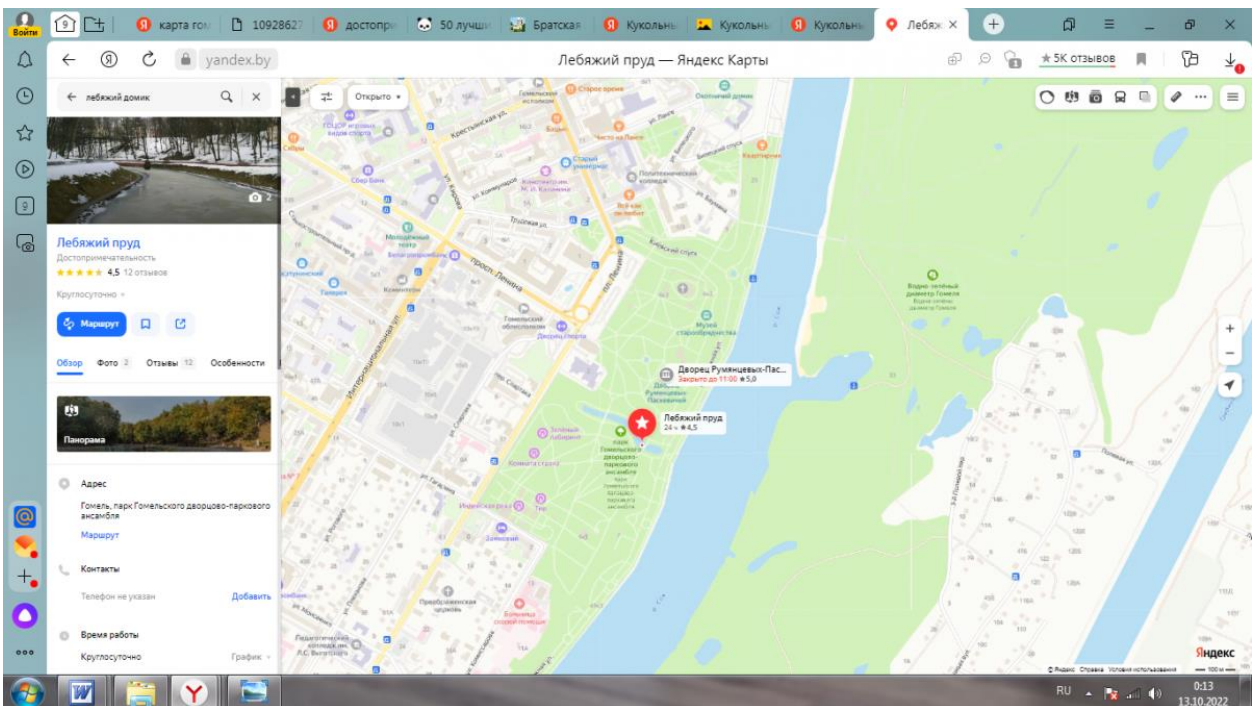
Войти
карта гом
10928627
достопр
50 лучши
Братская
Кукольны
Кукольны
Кукольны
Лебяж ×

yandex.by
Лебяжий пруд — Яндекс Карты
★ 5К отзывов

← лебяжий домик

Лебяжий пруд
Достопримечательность
★★★★★ 4,5 12 отзывов
Круглосуточно

Маршрут

Обзор Фото 2 Отзывы 12 Особенности

Панорама

Адрес
Гомель, парк Гомельского дворцово-паркового ансамбля
Маршрут

Контакты
Телефон не указан Добавить

Время работы
Круглосуточно График

Открыто

Дворец Румянцевых-Пас...
Закрыто до 11:00 ★5,0

Лебяжий пруд
24 ★4,5

Парк Гомельского дворцово-паркового ансамбля

Комната страха
Зеркальный лабиринт
Индийская роза
Замковый
Преображенская церковь
Больница скорой помощи
Педагогический колледж им. Л.С. Выготского
Музей старообрядчества
Гомельский облисполком
Дворец Спорта
Молодёжный театр
Белагропромбанк
Комсомолец
Сбер Банк
Старый универмаг
Политехнический техникум
Всё как на ладони
Охотничий домик
Гомельский исполком
Ст. Прессы
Квадроприм
Кристальная ул.
ул. Коммунаров
Трудовая ул.
просп. Ленина
пл. Ленина
Интернациональная ул.
ул. Советская
Водно-зелёный диаметр Гомеля

Яндекс
© Яндекс Справка Условия использования 100 м

RU 0:13 13.10.2022